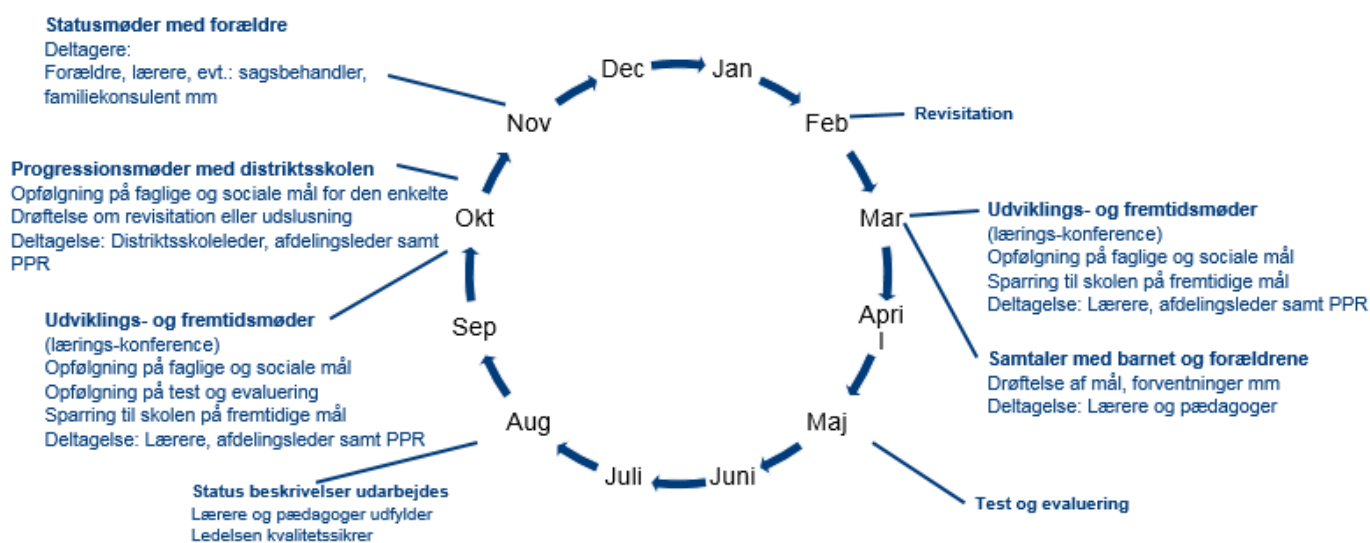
Statusmøder med forældre
Deltagere:
Forældre, lærere, evt.: sagsbehandler, familiekonsulent mm

Dec
Jan
Feb
Revisitation

Nov

Progressionsmøder med distriktsskolen
Opfølgning på faglige og sociale mål for den enkelte
Drøftelse om revisitation eller udslusning
Deltagelse: Distriktsskoleleder, afdelingsleder samt PPR

Okt

Mar

Udviklings- og fremtidsmøder
(lærings-konference)
Opfølgning på faglige og sociale mål
Sparring til skolen på fremtidige mål
Deltagelse: Lærere, afdelingsleder samt PPR

Apri
l

Sep

Udviklings- og fremtidsmøder
(lærings-konference)
Opfølgning på faglige og sociale mål
Opfølgning på test og evaluering
Sparring til skolen på fremtidige mål
Deltagelse: Lærere, afdelingsleder samt PPR

Samtaler med barnet og forældrene
Drøftelse af mål, forventninger mm
Deltagelse: Lærere og pædagoger

Aug
Maj
Juli
Juni

Status beskrivelser udarbejdes
Lærere og pædagoger udfylder
Ledelsen kvalitetssikrer

Test og evaluering